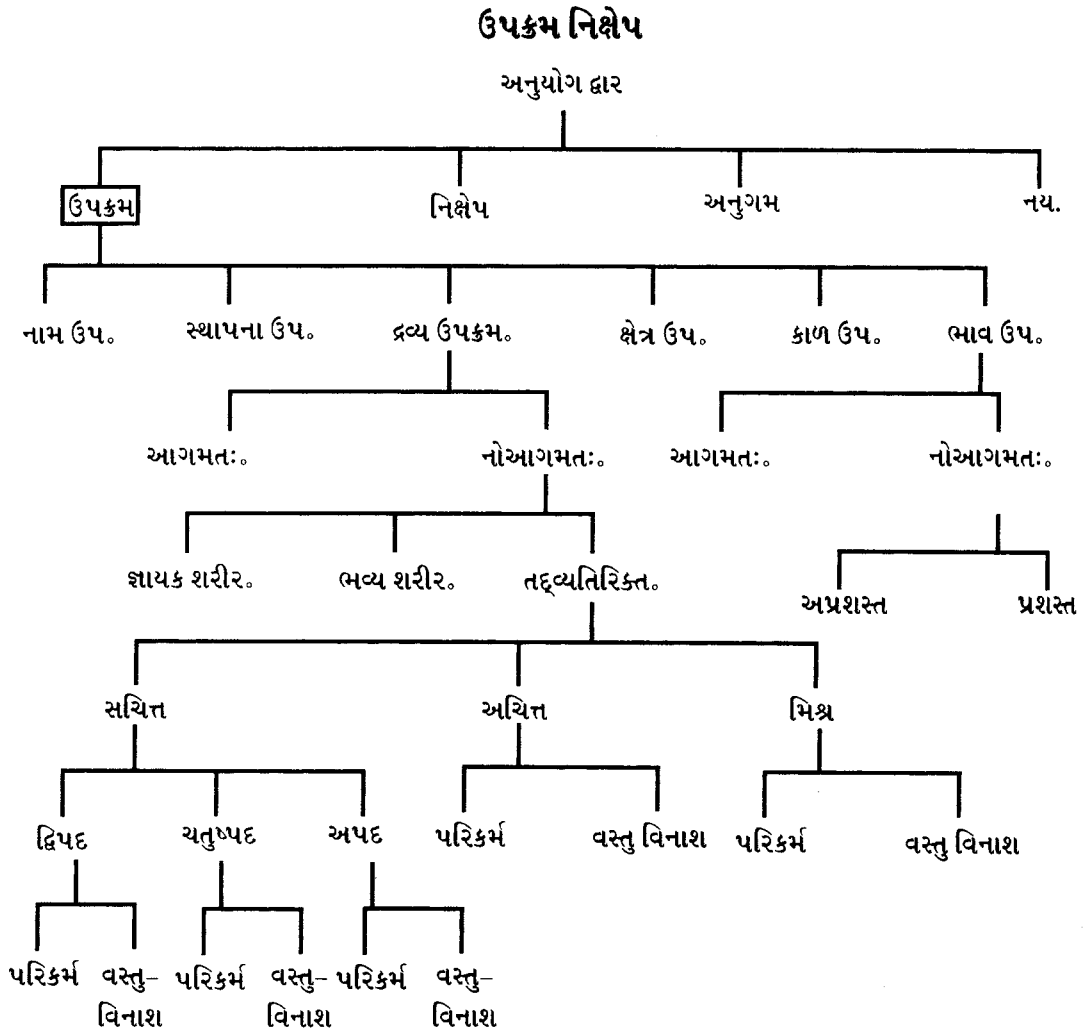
ઉપક્રમ નિક્ષેપ

અનુયોગ દ્વાર

ઉપક્રમ

નિક્ષેપ

અનુગમ

નય.

નામ ઉપ。

સ્થાપના ઉપ。

દ્રવ્ય ઉપક્રમ。

ક્ષેત્ર ઉપ。

કાળ ઉપ。

ભાવ ઉપ。

આગમતઃ。

નોઆગમતઃ。

આગમતઃ。

નોઆગમતઃ。

જ્ઞાયક શરીર。

ભવ્ય શરીર。

તદ્વ્યતિરિક્ત。

અપ્રશસ્ત

પ્રશસ્ત

સચિત્ત

અચિત્ત

મિશ્ર

દ્વિપદ

ચતુષ્પદ

અપદ

પરિકર્મ

વસ્તુ વિનાશ

પરિકર્મ

વસ્તુ વિનાશ

પરિકર્મ

વસ્તુવિનાશ

પરિકર્મ

વસ્તુવિનાશ

પરિકર્મ

વસ્તુવિનાશ